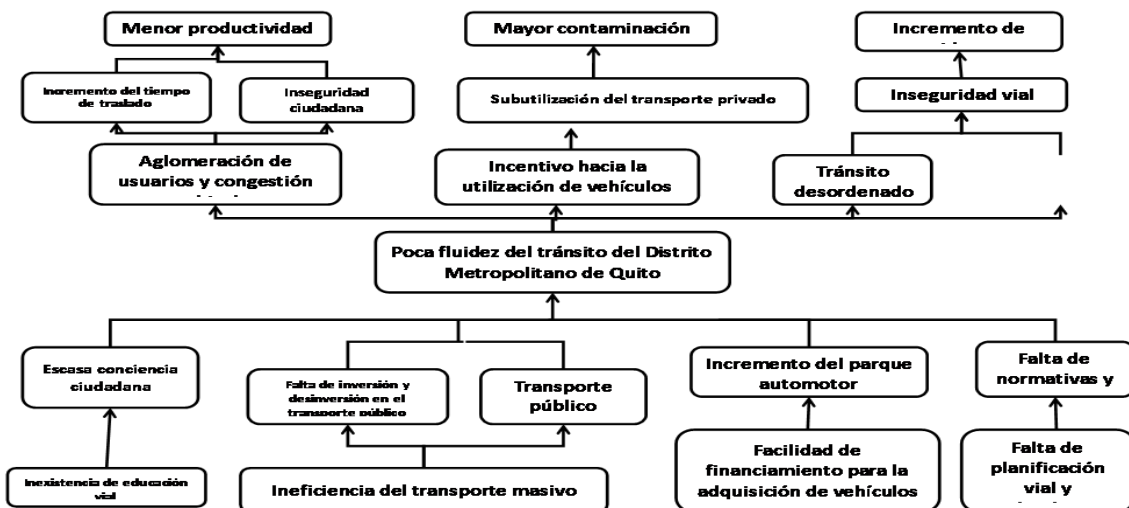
Menor productividad

Incremento del tiempo de traslado

Inseguridad ciudadana

Aglomeración de usuarios y congestión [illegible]

Mayor contaminación

Subutilización del transporte privado

Incentivo hacia la utilización de vehículos

Incremento de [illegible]

Inseguridad vial

Tránsito desordenado

Poca fluidez del tránsito del Distrito Metropolitano de Quito

Escasa conciencia ciudadana

Inexistencia de educación vial

Falta de inversión y desinversión en el transporte público

Transporte público

Ineficiencia del transporte masivo

Incremento del parque automotor

Facilidad de financiamiento para la adquisición de vehículos

Falta de normativas y

Falta de planificación vial y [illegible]